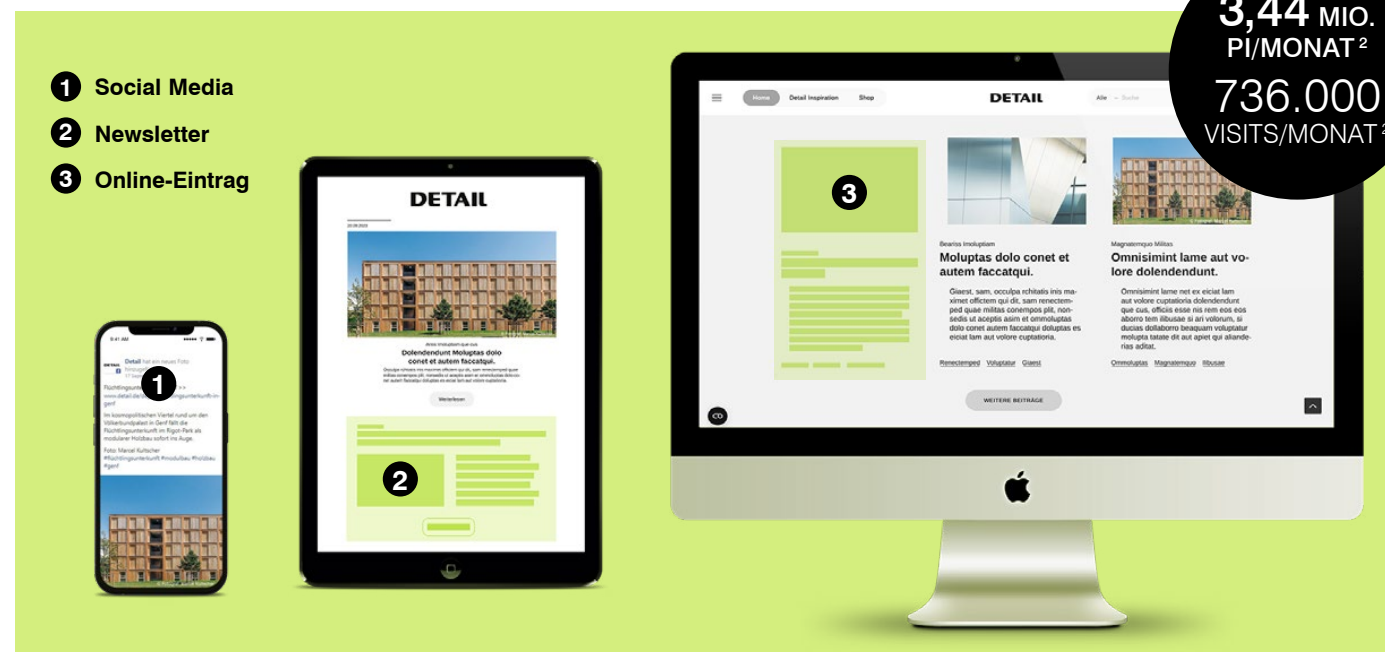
3,44 MIO.
PI/MONAT²
736.000
VISITS/MONAT²

1 Social Media
2 Newsletter
3 Online-Eintrag

9:41 AM

Detail hat ein neues Foto hinzugefügt.
DETAIL

Flüchtlingsunt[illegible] >> www.detail.de/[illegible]gsunterkunft-in-genf

Im kosmopolitischen Viertel rund um den Völkerbundpalast in Genf fällt die Flüchtlingsunterkunft im Rigot-Park als modularer Holzbau sofort ins Auge.

Foto: Marcel Kultscher
#flüchtlingsunterkunft #modulbau #holzbau #genf

1

DETAIL

20.08.2020

Arios imoluptium que cus
Dolendendunt Moluptas dolo conet et autem faccatqui.

Weiterlesen

2

Home Detail Inspiration Shop
DETAIL
Alle Suche

3

Bearios imoluptiam
Moluptas dolo conet et autem faccatqui.

Giaest, sam, occulpa rchitatis inis maximet officitem qui dit, sam renectemped quae militas conempos plit, nonsedis ut aceptis asim et ommoluptas dolo conet autem faccatqui doluptas es eiciat lam aut volore cuptatoria.

Renectemped Voluptatur Giaest

Magnatemquo Militas
Omnisimint lame aut volore dolendendunt.

Omnisimint lame net ex eiciat lam aut volore cuptatoria dolendendunt que cus, officiis esse nis rem eos eos aborro tem ilibusae si ari volorum, si ducias dollaborro beaquam voluptatur molupta tatate dit aut apiet qui aliandenias adiat.

Ommoluptas Magnatemquo Ilibusae

WEITERE BEITRÄGE